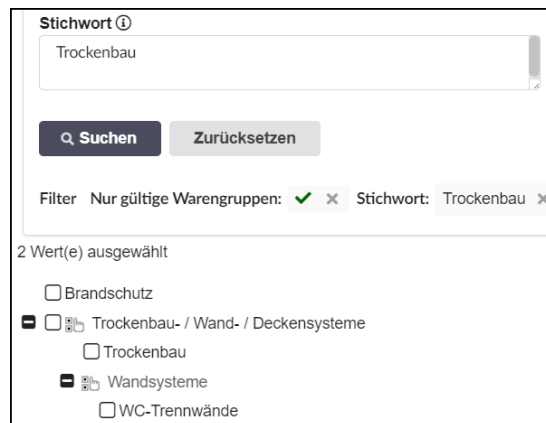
Stichwort ⓘ

Trockenbau

Suchen
Zurücksetzen

Filter Nur gültige Warengruppen: ✔ × Stichwort: Trockenbau ×

2 Wert(e) ausgewählt

Brandschutz
Trockenbau- / Wand- / Deckensysteme
Trockenbau
Wandsysteme
WC-Trennwände